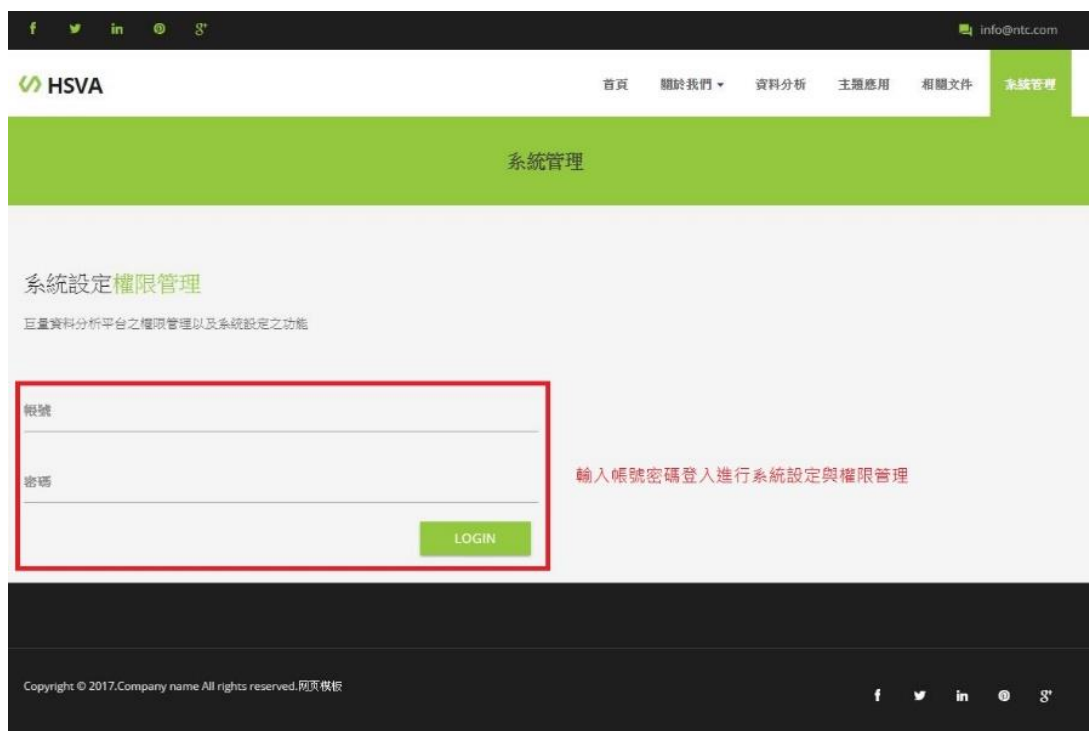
f in 8⁺

info@ntc.com

HSVA

首頁 關於我們 ▾ 資料分析 主題應用 相關文件 系統管理

系統管理

系統設定權限管理

巨量資料分析平台之權限管理以及系統設定之功能

帳號

密碼

LOGIN

輸入帳號密碼登入進行系統設定與權限管理

Copyright © 2017.Company name All rights reserved.网页模板

f in 8⁺